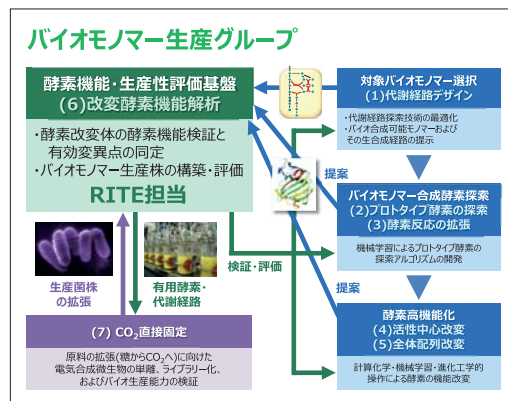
バイオモノマー生産グループ

酵素機能・生産性評価基盤
(6)改変酵素機能解析

・酵素改変体の酵素機能検証と有効変異点の同定
・バイオモノマー生産株の構築・評価

RITE担当

生産菌株の拡張

有用酵素・代謝経路

検証・評価

(7) $CO_2$直接固定

原料の拡張(糖から$CO_2$へ)に向けた電気合成微生物の単離、ライブラリー化、およびバイオ生産能力の検証

対象バイオモノマー選択
(1)代謝経路デザイン

・代謝経路探索技術の最適化
・バイオ合成可能モノマーおよびその生合成経路の提示

提案

バイオモノマー合成酵素探索
(2)プロトタイプ酵素の探索
(3)酵素反応の拡張

機械学習によるプロトタイプ酵素の探索アルゴリズムの開発

提案

酵素高機能化
(4)活性中心改変
(5)全体配列改変

計算化学・機械学習・進化工学的操作による酵素の機能改変